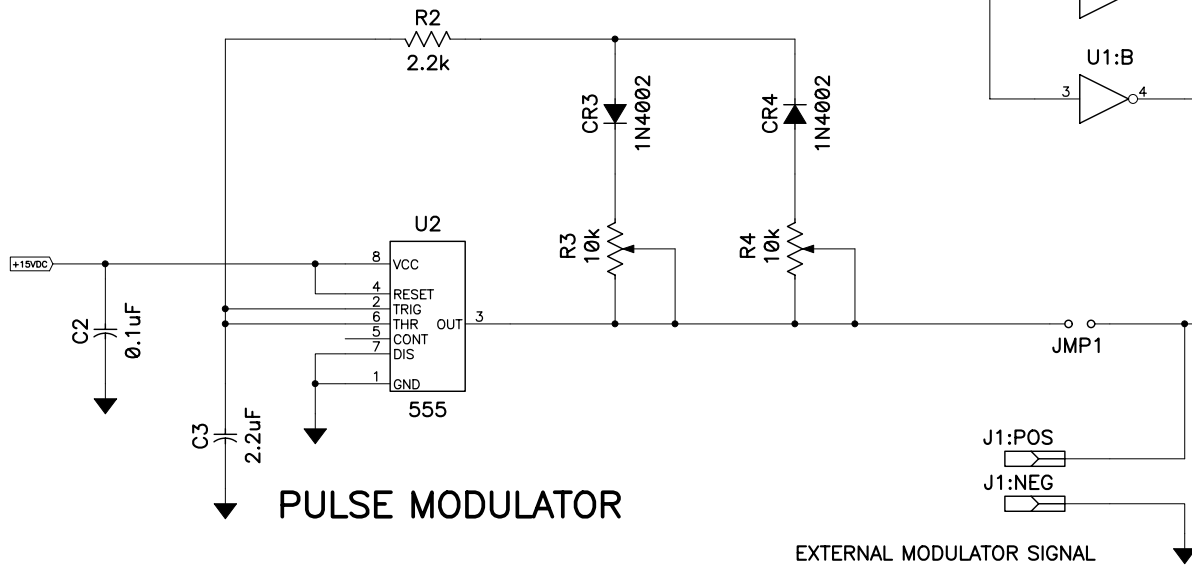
R2
2.2k

CR3
1N4002

CR4
1N4002

U1:B
3
4

U2
+15VDC
8 VCC
4 RESET
2 TRIG
6 THR
5 CONT
7 DIS
1 GND
OUT 3
555

R3
10k

R4
10k

C2
0.1uF

C3
2.2uF

JMP1

J1:POS
J1:NEG

PULSE MODULATOR

EXTERNAL MODULATOR SIGNAL